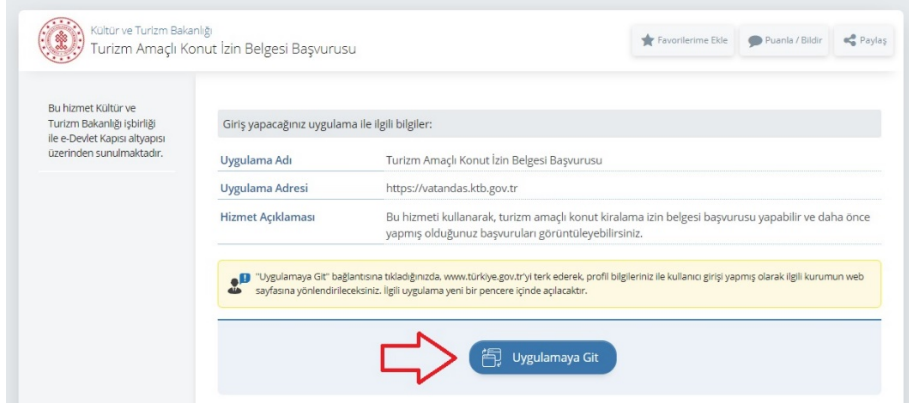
Kültür ve Turizm Bakanlığı
Turizm Amaçlı Konut İzin Belgesi Başvurusu

Favorilerime Ekle
Puanla / Bildir
Paylaş

Bu hizmet Kültür ve Turizm Bakanlığı işbirliği ile e-Devlet Kapısı altyapısı üzerinden sunulmaktadır.

Giriş yapacağınız uygulama ile ilgili bilgiler:

| | |
|---|---|
| Uygulama Adı | Turizm Amaçlı Konut İzin Belgesi Başvurusu |
| Uygulama Adresi | https://vatandas.ktb.gov.tr |
| Hizmet Açıklaması | Bu hizmeti kullanarak, turizm amaçlı konut kiralama izin belgesi başvurusu yapabilir ve daha önce yapmış olduğunuz başvuruları görüntüleyebilirsiniz. |

"Uygulamaya Git" bağlantısına tıkladığınızda, www.türkiye.gov.tr'yi terk ederek, profil bilgileriniz ile kullanıcı girişi yapmış olarak ilgili kurumun web sayfasına yönlendirileceksiniz. İlgili uygulama yeni bir pencere içinde açılacaktır.

Uygulamaya Git